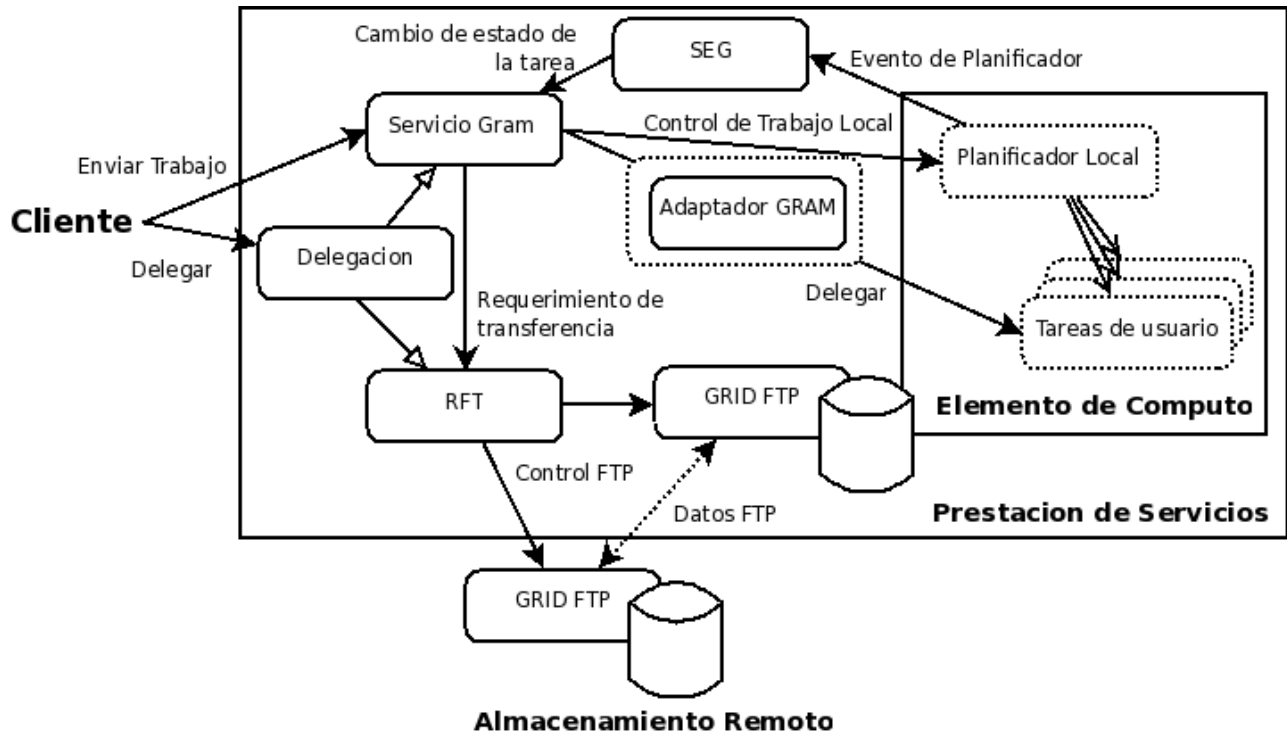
Cambio de estado de la tarea

SEG

Evento de Planificador

Servicio Gram

Control de Trabajo Local

Planificador Local

Enviar Trabajo

Cliente

Adaptador GRAM

Delegar

Delegacion

Delegar

Requerimiento de transferencia

Tareas de usuario

RFT

GRID FTP

Elemento de Computo

Control FTP

Datos FTP

Prestacion de Servicios

GRID FTP

Almacenamiento Remoto